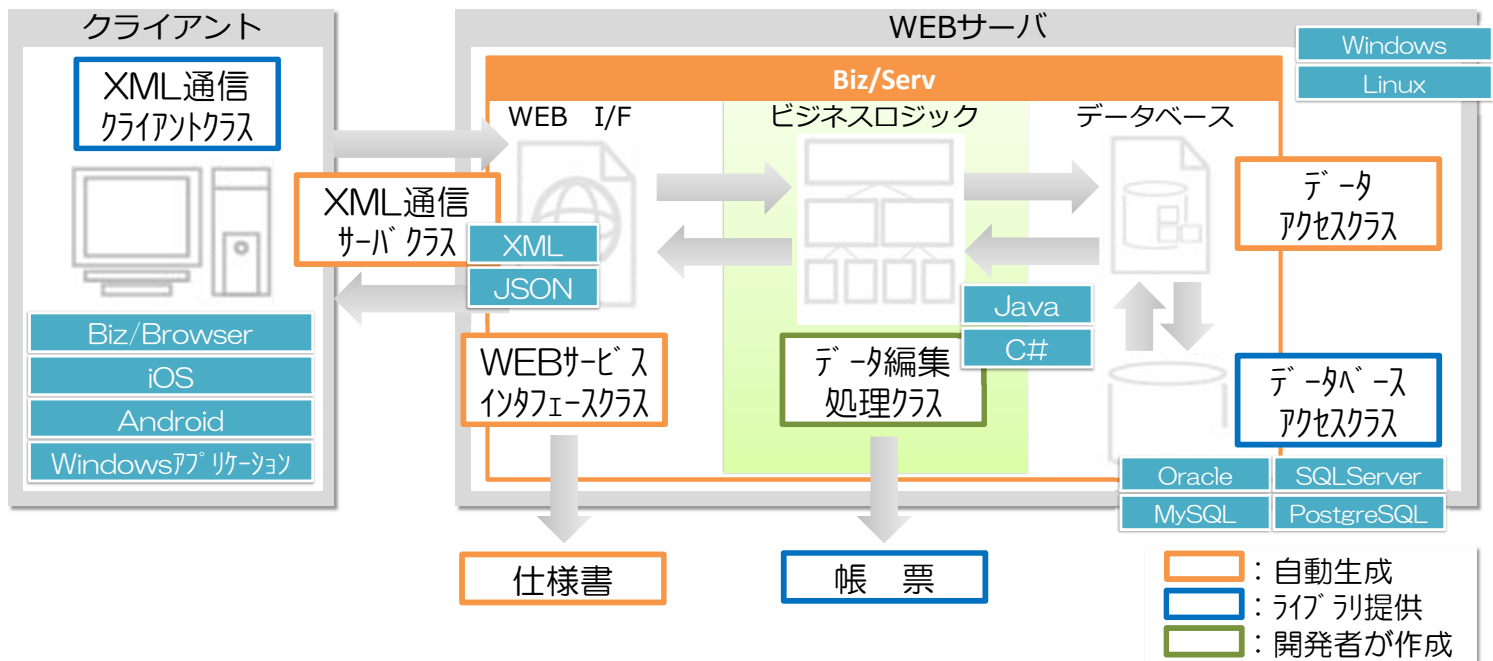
クライアント

XML通信
クライアントクラス

Biz/Browser
iOS
Android
Windowsアプリケーション

WEBサーバ

Windows
Linux

Biz/Serv

WEB I/F

ビジネスロジック

データベース

XML通信
サーバクラス

XML
JSON

WEBサービス
インタフェースクラス

Java
C#

データ編集
処理クラス

データ
アクセスクラス

データベース
アクセスクラス

Oracle
SQLServer
MySQL
PostgreSQL

仕様書

帳 票

：自動生成
：ライブラリ提供
：開発者が作成